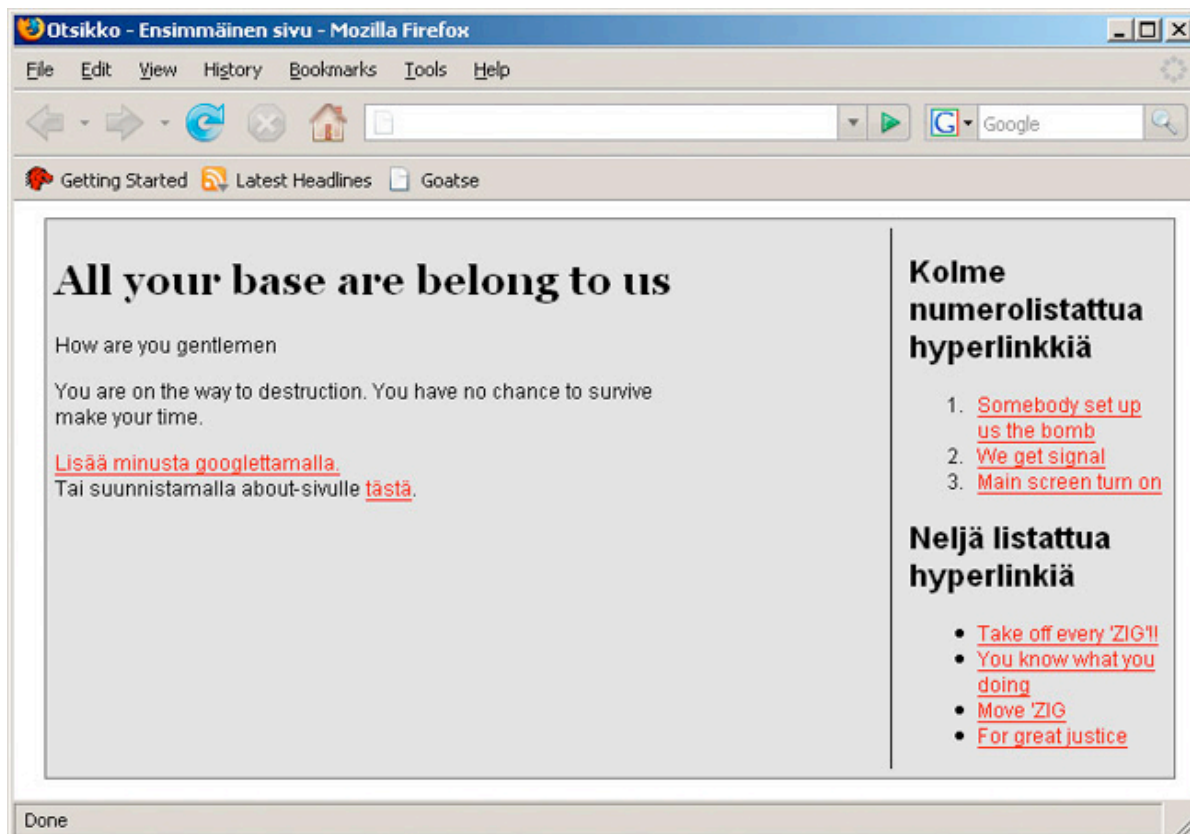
Otsikko - Ensimmäinen sivu - Mozilla Firefox

File Edit View History Bookmarks Tools Help

Google

Getting Started Latest Headlines Goatse

All your base are belong to us

How are you gentlemen

You are on the way to destruction. You have no chance to survive make your time.

Lisää minusta googlettamalla.
Tai suunnistamalla about-sivulle tästä.

Kolme numerolistattua hyperlinkkiä

1. Somebody set up us the bomb
2. We get signal
3. Main screen turn on

Neljä listattua hyperlinkiä

- Take off every 'ZIG'!!
- You know what you doing
- Move 'ZIG
- For great justice

Done